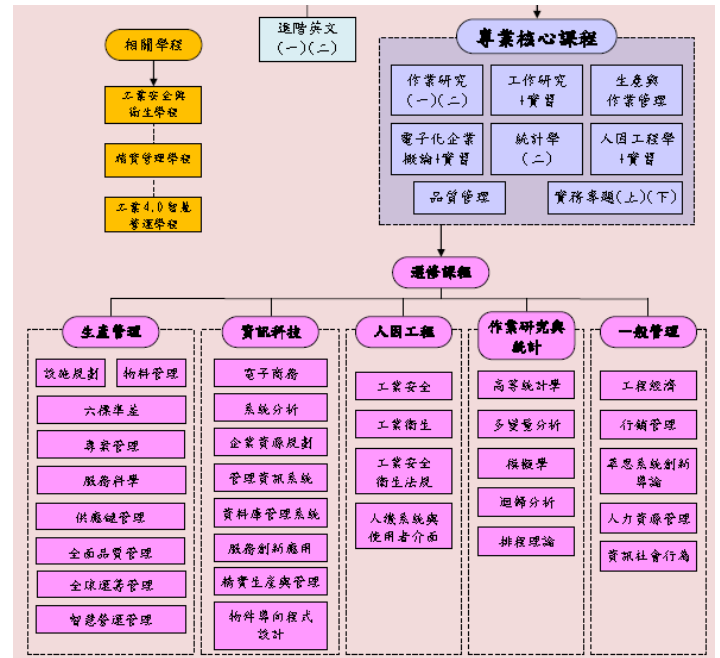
相關學程

工業安全與衛生學程

精實管理學程

工業4.0智慧營運學程

進階英文(一)(二)

專業核心課程

作業研究(一)(二)

工作研究+實習

生產與作業管理

電子化企業概論+實習

統計學(二)

人因工程學+實習

品質管理

實務專題(上)(下)

選修課程

生產管理

設施規劃

物料管理

六標準差

專案管理

服務科學

供應鏈管理

全面品質管理

全球運籌管理

智慧營運管理

資訊科技

電子商務

系統分析

企業資源規劃

管理資訊系統

資料庫管理系統

服務創新應用

精實生產與管理

物件導向程式設計

人因工程

工業安全

工業衛生

工業安全衛生法規

人機系統與使用者介面

作業研究與統計

高等統計學

多變量分析

機率學

迴歸分析

排程理論

一般管理

工程經濟

行銷管理

章思系統創新導論

人力資源管理

資訊社會行為